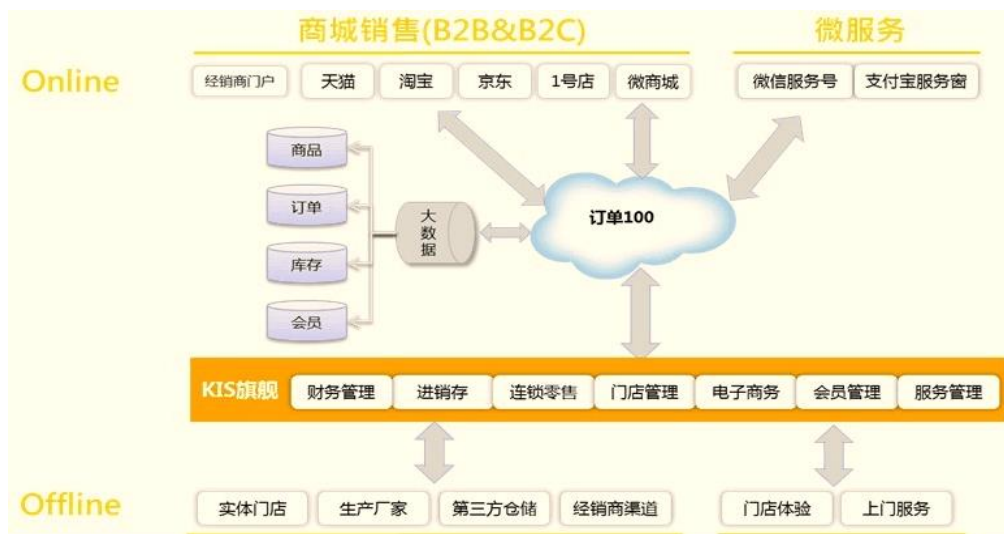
商城销售(B2B&B2C)

微服务

Online

经销商门户
天猫
淘宝
京东
1号店
微商城

微信服务号
支付宝服务窗

商品
订单
库存
会员

大数据

订单100

KIS旗舰
财务管理
进销存
连锁零售
门店管理
电子商务
会员管理
服务管理

Offline

实体门店
生产厂家
第三方仓储
经销商渠道

门店体验
上门服务